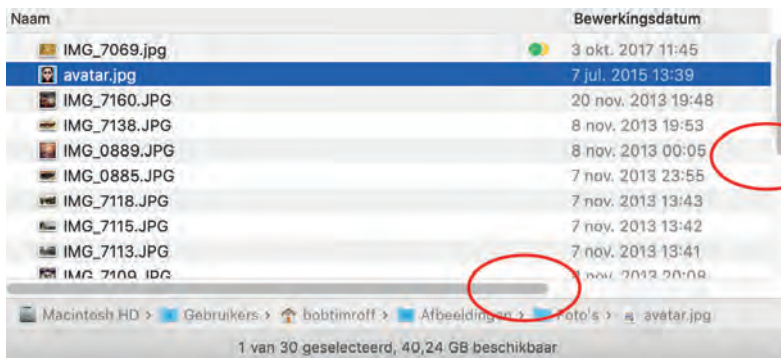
| Naam | Bewerkingsdatum |
|---|---|
| IMG_7069.jpg | 3 okt. 2017 11:45 |
| avatar.jpg | 7 jul. 2015 13:39 |
| IMG_7160.JPG | 20 nov. 2013 19:48 |
| IMG_7138.JPG | 8 nov. 2013 19:53 |
| IMG_0889.JPG | 8 nov. 2013 00:05 |
| IMG_0885.JPG | 7 nov. 2013 23:55 |
| IMG_7118.JPG | 7 nov. 2013 13:43 |
| IMG_7115.JPG | 7 nov. 2013 13:42 |
| IMG_7113.JPG | 7 nov. 2013 13:41 |
| IMG_7109.JPG | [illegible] nov. 2013 20:08 |

Macintosh HD > Gebruikers > bobtimroff > Afbeeldingen > Foto's > avatar.jpg

1 van 30 geselecteerd, 40,24 GB beschikbaar